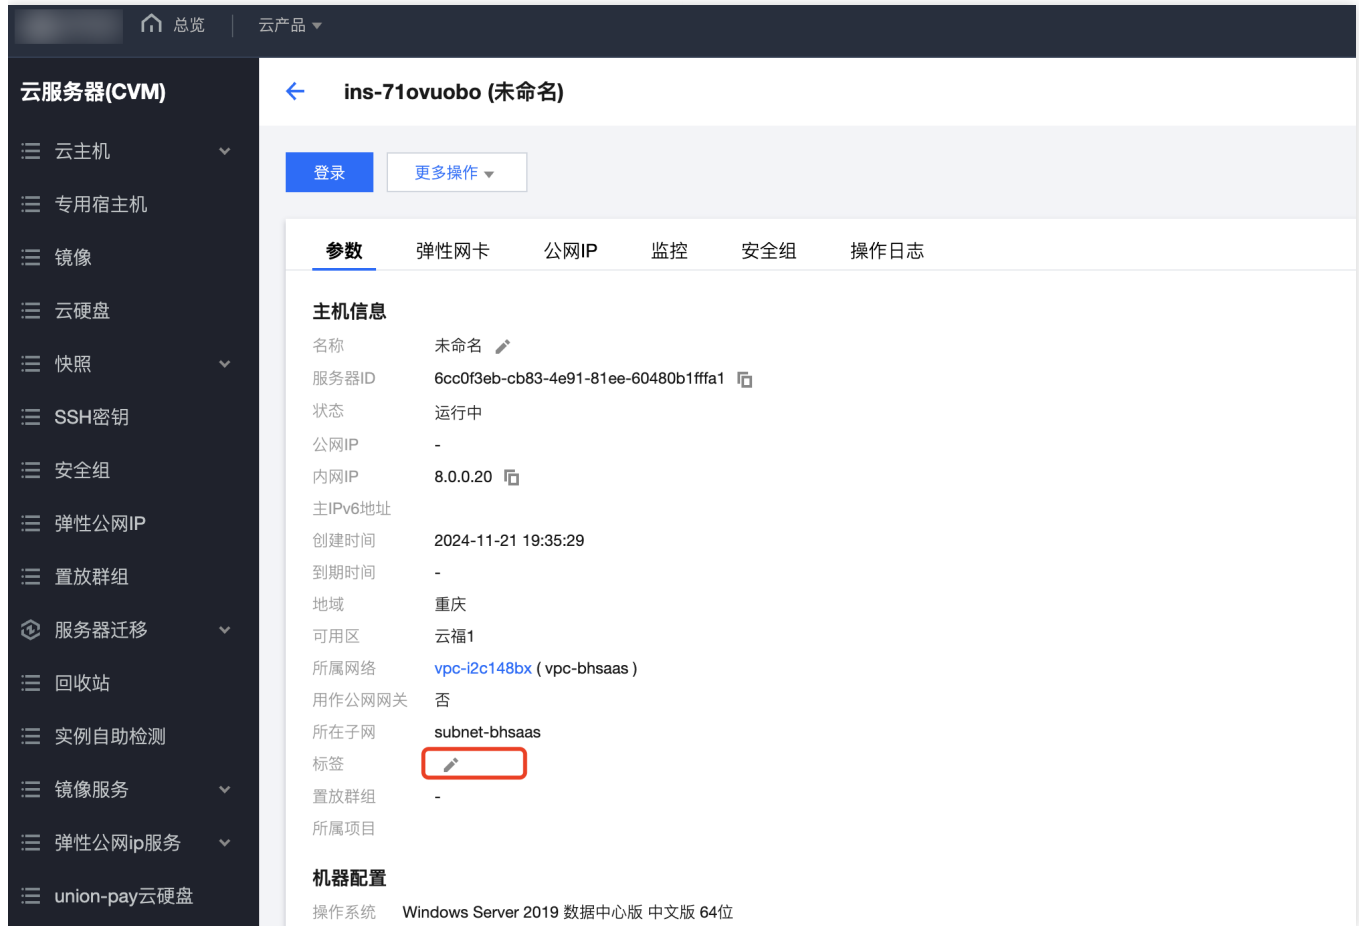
总览 | 云产品

云服务器(CVM)

云主机
专用宿主机
镜像
云硬盘
快照
SSH密钥
安全组
弹性公网IP
置放群组
服务器迁移
回收站
实例自助检测
镜像服务
弹性公网ip服务
union-pay云硬盘

ins-71ovuobo (未命名)

登录
更多操作

参数 弹性网卡 公网IP 监控 安全组 操作日志

主机信息

| | |
|---|---|
| 名称 | 未命名 |
| 服务器ID | 6cc0f3eb-cb83-4e91-81ee-60480b1fffa1 |
| 状态 | 运行中 |
| 公网IP | - |
| 内网IP | 8.0.0.20 |
| 主IPv6地址 | |
| 创建时间 | 2024-11-21 19:35:29 |
| 到期时间 | - |
| 地域 | 重庆 |
| 可用区 | 云福1 |
| 所属网络 | vpc-i2c148bx ( vpc-bhsaas ) |
| 用作公网网关 | 否 |
| 所在子网 | subnet-bhsaas |
| 标签 | |
| 置放群组 | - |
| 所属项目 | |

机器配置

操作系统 Windows Server 2019 数据中心版 中文版 64位